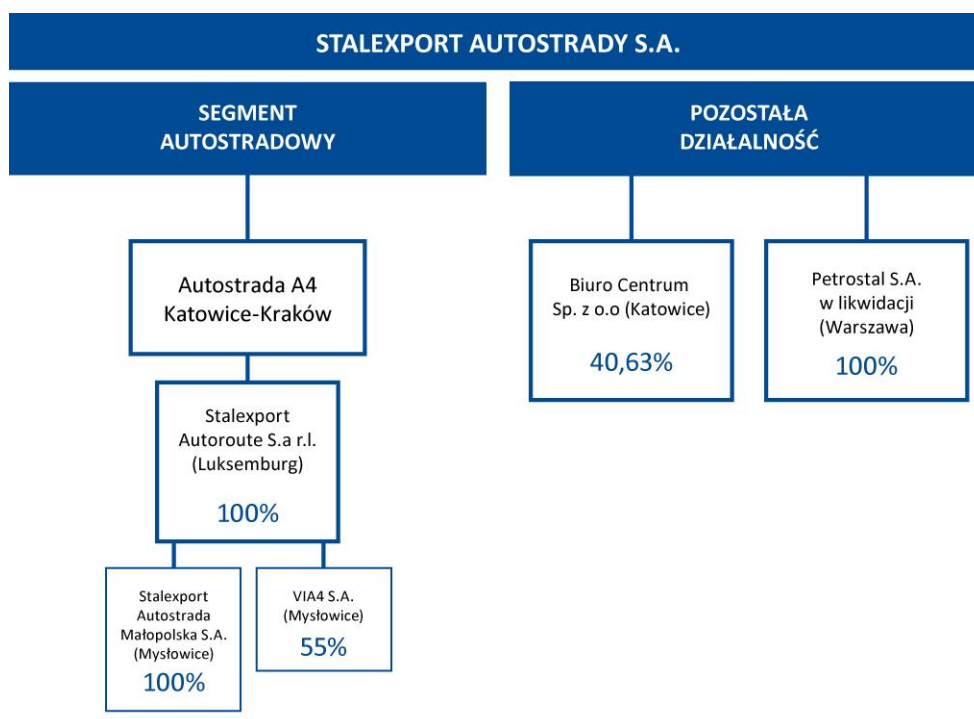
STALEXPORT AUTOSTRADY S.A.

SEGMENT AUTOSTRADOWY

POZOSTAŁA DZIAŁALNOŚĆ

Autostrada A4 Katowice-Kraków

Stalexport Autoroute S.a r.l. (Luksemburg)
100%

Stalexport Autostrada Małopolska S.A. (Mysłowice)
100%

VIA4 S.A. (Mysłowice)
55%

Biuro Centrum Sp. z o.o (Katowice)
40,63%

Petrostal S.A. w likwidacji (Warszawa)
100%